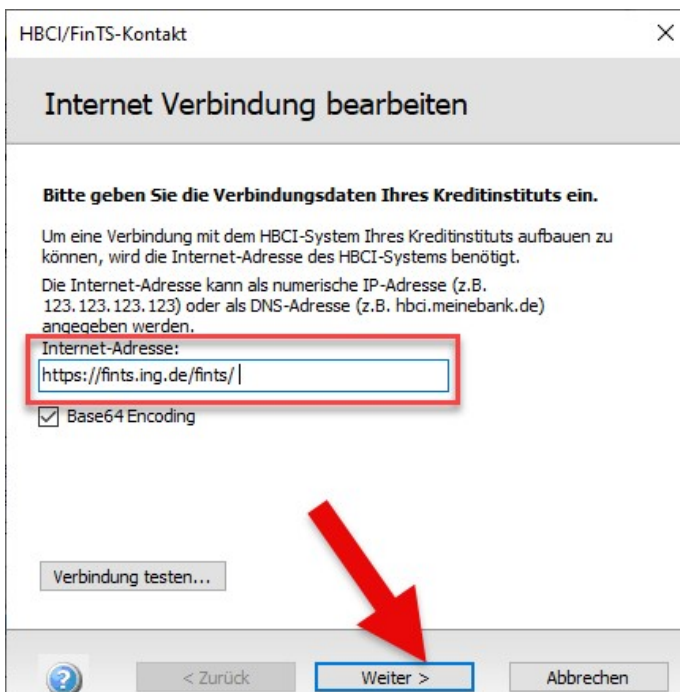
HBCI/FinTS-Kontakt

×

Internet Verbindung bearbeiten

Bitte geben Sie die Verbindungsdaten Ihres Kreditinstituts ein.

Um eine Verbindung mit dem HBCI-System Ihres Kreditinstituts aufbauen zu können, wird die Internet-Adresse des HBCI-Systems benötigt.

Die Internet-Adresse kann als numerische IP-Adresse (z.B. 123.123.123.123) oder als DNS-Adresse (z.B. hbci.meinebank.de) angegeben werden.

Internet-Adresse:

https://fints.ing.de/fints/

Base64 Encoding

Verbindung testen...

< Zurück

Weiter >

Abbrechen